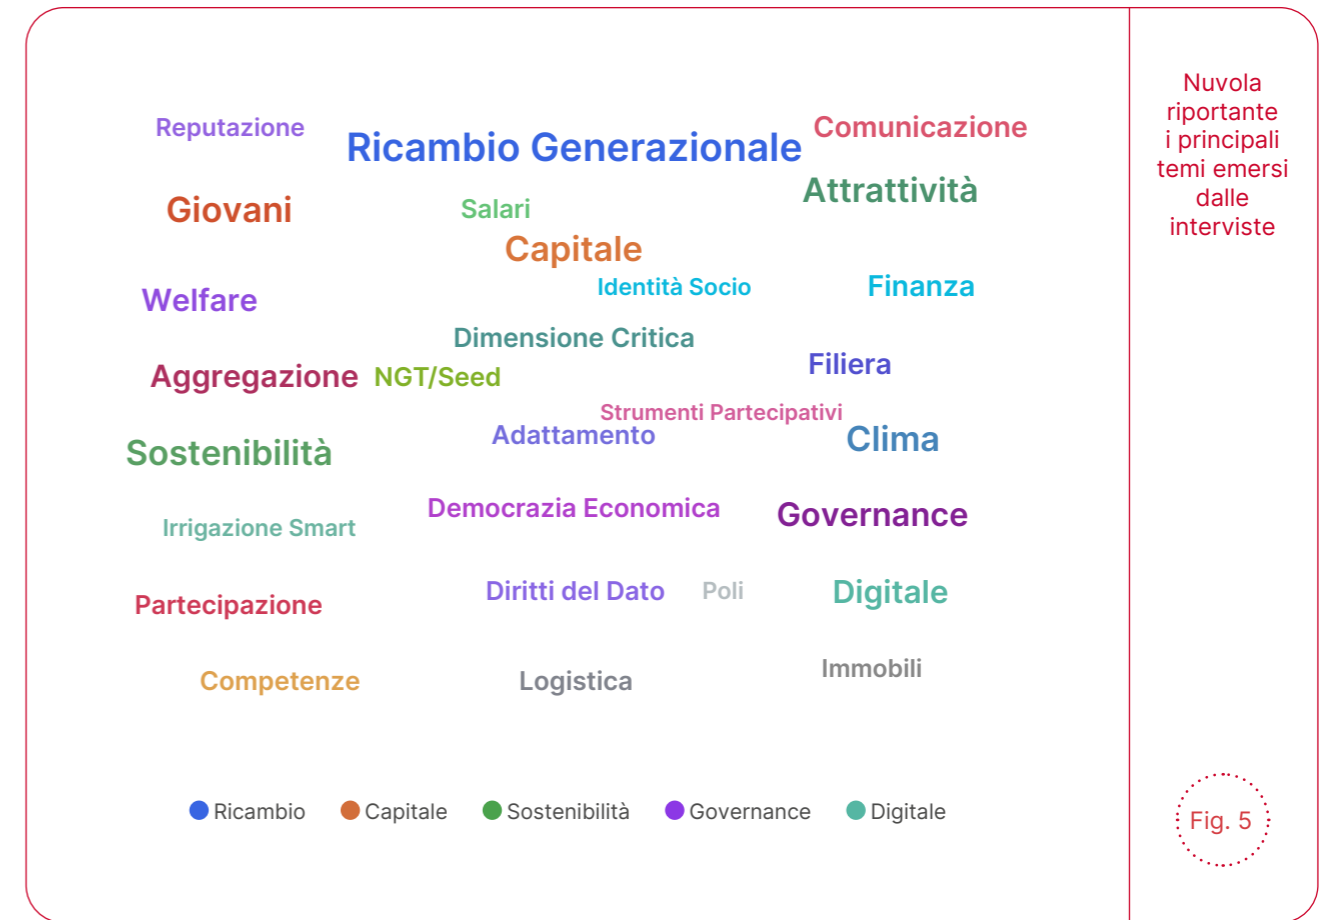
Reputazione

Ricambio Generazionale

Comunicazione

Giovani

Salari

Attrattività

Capitale

Welfare

Identità Socio

Finanza

Dimensione Critica

Aggregazione

NGT/Seed

Filiera

Strumenti Partecipativi

Adattamento

Sostenibilità

Clima

Democrazia Economica

Governance

Irrigazione Smart

Partecipazione

Diritti del Dato

Poli

Digitale

Competenze

Logistica

Immobili

Ricambio Capitale Sostenibilità Governance Digitale

Nuvola riportante i principali temi emersi dalle interviste

Fig. 5